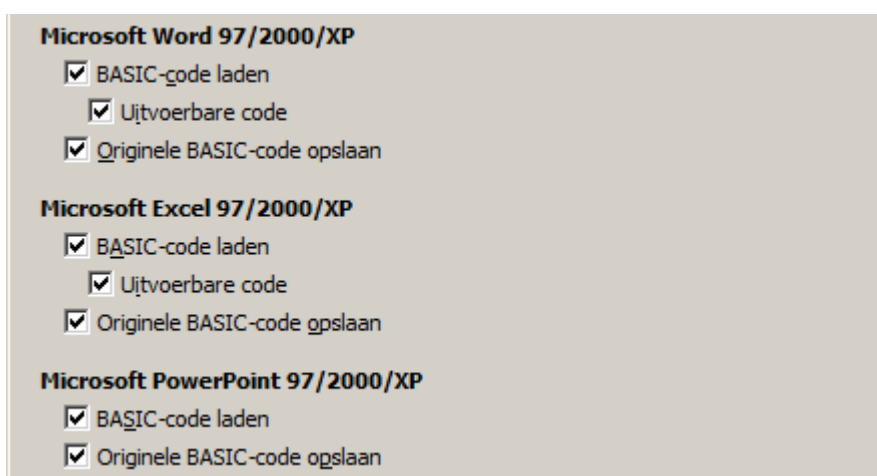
Microsoft Word 97/2000/XP

BASIC-code laden

Uitvoerbare code

Originele BASIC-code opslaan

Microsoft Excel 97/2000/XP

BASIC-code laden

Uitvoerbare code

Originele BASIC-code opslaan

Microsoft PowerPoint 97/2000/XP

BASIC-code laden

Originele BASIC-code opslaan